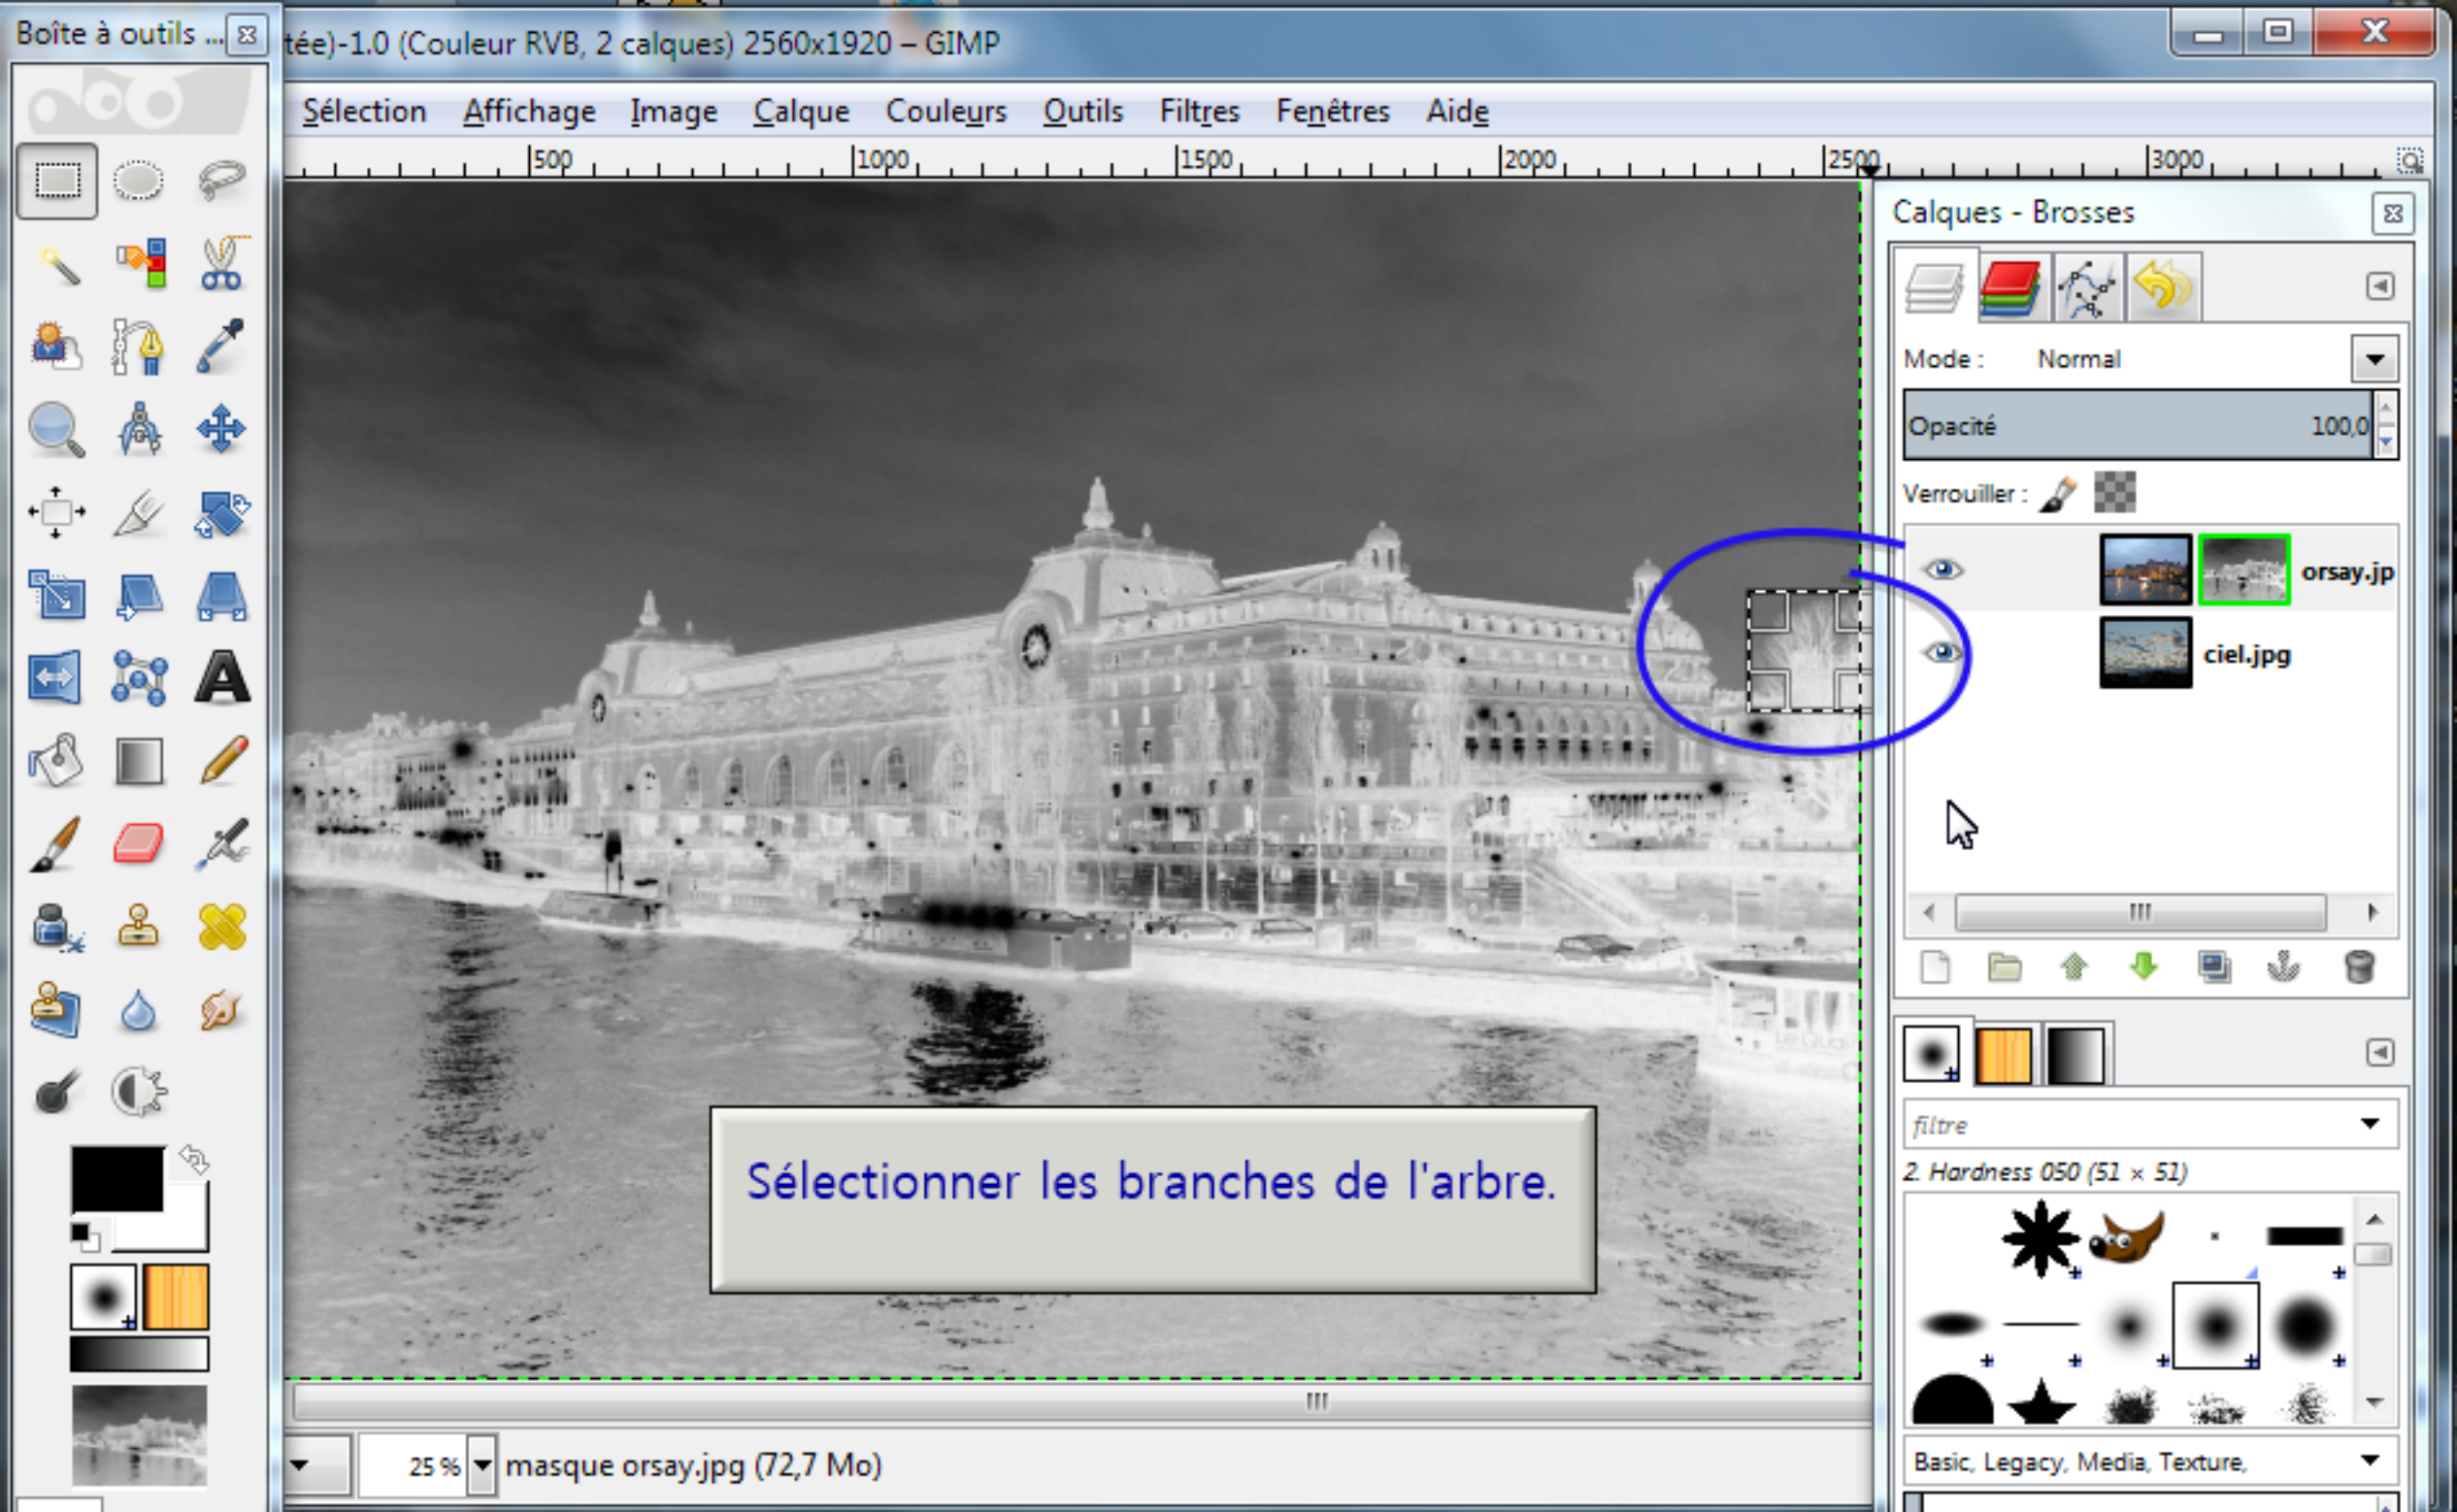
Boîte à outils ...

tée)-1.0 (Couleur RVB, 2 calques) 2560x1920 – GIMP

Sélection Affichage Image Calque Couleurs Outils Filtres Fenêtres Aide

500 1000 1500 2000 2500 3000

Calques - Brosses

Mode : Normal

Opacité 100,0

Verrouiller :

orsay.jp

ciel.jpg

filtre

2. Hardness 050 (51 × 51)

Basic, Legacy, Media, Texture,

Sélectionner les branches de l'arbre.

25 % masque orsay.jpg (72,7 Mo)